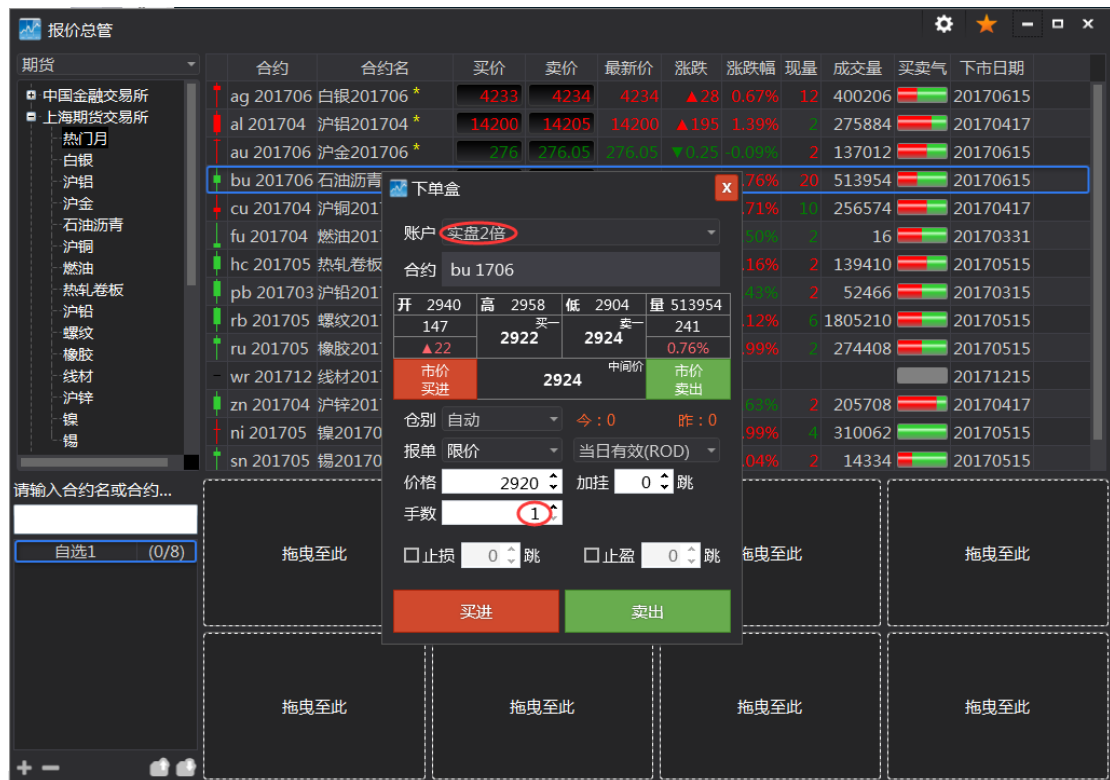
报价总管

期货

中国金融交易所
上海期货交易所
热门月
白银
沪铝
沪金
石油沥青
沪铜
燃油
热轧卷板
沪铅
螺纹
橡胶
线材
沪锌
镍
锡

| 合约 | 合约名 | 买价 | 卖价 | 最新价 | 涨跌 | 涨跌幅 | 现量 | 成交量 | 买卖气 | 下市日期 |
|---|---|---|---|---|---|---|---|---|---|---|
| ag 201706 | 白银201706 * | 4233 | 4234 | 4234 | ▲28 | 0.67% | 12 | 400206 | | 20170615 |
| al 201704 | 沪铝201704 * | 14200 | 14205 | 14200 | ▲195 | 1.39% | 2 | 275884 | | 20170417 |
| au 201706 | 沪金201706 * | 276 | 276.05 | 276.05 | ▼0.25 | -0.09% | 2 | 137012 | | 20170615 |
| bu 201706 | 石油沥青 | | | | | .76% | 20 | 513954 | | 20170615 |
| cu 201704 | 沪铜201 | | | | | .71% | 10 | 256574 | | 20170417 |
| fu 201704 | 燃油201 | | | | | .50% | 2 | 16 | | 20170331 |
| hc 201705 | 热轧卷板 | | | | | .16% | 2 | 139410 | | 20170515 |
| pb 201703 | 沪铅201 | | | | | .43% | 2 | 52466 | | 20170315 |
| rb 201705 | 螺纹201 | | | | | .12% | 6 | 1805210 | | 20170515 |
| ru 201705 | 橡胶201 | | | | | .99% | 2 | 274408 | | 20170515 |
| wr 201712 | 线材201 | | | | | | | | | 20171215 |
| zn 201705 | 沪锌201 | | | | | .63% | 2 | 205708 | | 20170417 |
| ni 201705 | 镍20170 | | | | | .99% | 4 | 310062 | | 20170515 |
| sn 201705 | 锡20170 | | | | | .04% | 2 | 14334 | | 20170515 |

下单盒
x
账户 实盘2倍
合约 bu 1706
开 2940 高 2958 低 2904 量 513954
147 买一 2922 卖一 2924 241
▲22 0.76%
市价 买进 2924 中间价 市价 卖出
仓别 自动 今：0 昨：0
报单 限价 当日有效(ROD)
价格 2920 加挂 0 跳
手数 1
止损 0 跳 止盈 0 跳
买进 卖出

请输入合约名或合约...
自选1 (0/8)

拖曳至此
拖曳至此
拖曳至此
拖曳至此
拖曳至此
拖曳至此
拖曳至此